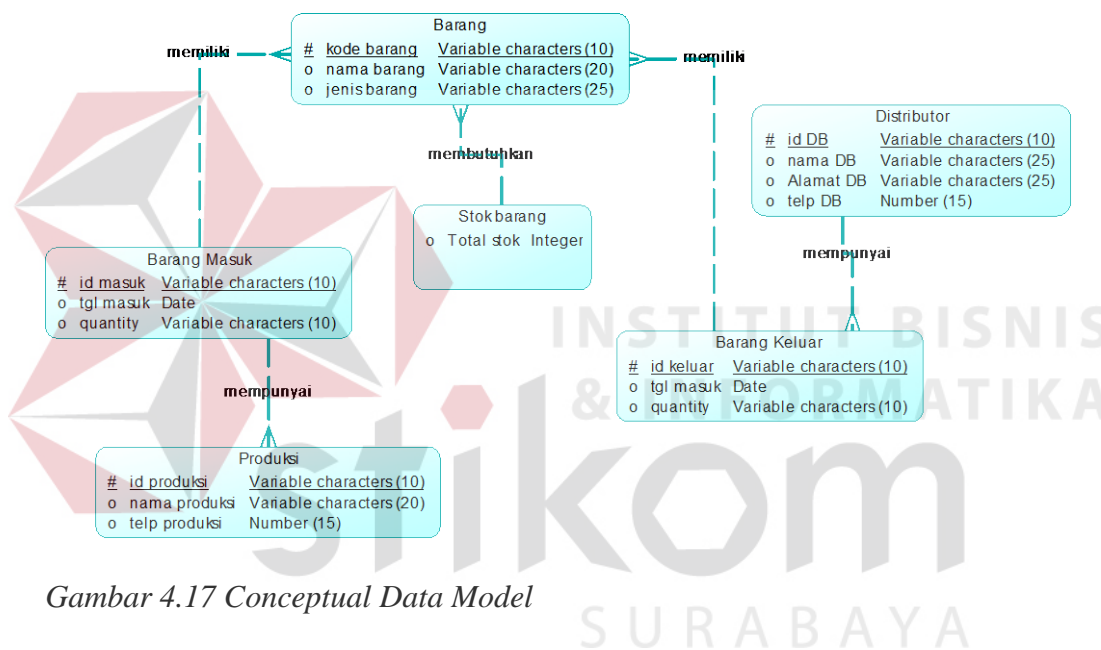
memiliki

Barang

| | | |
|---|---|---|
| # | kode barang | Variable characters (10) |
| o | nama barang | Variable characters (20) |
| o | jenis barang | Variable characters (25) |

memiliki

membutuhkan

Distributor

| | | |
|---|---|---|
| # | id DB | Variable characters (10) |
| o | nama DB | Variable characters (25) |
| o | Alamat DB | Variable characters (25) |
| o | telp DB | Number (15) |

Stok barang

o Total stok Integer

mempunyai

Barang Masuk

| | | |
|---|---|---|
| # | id masuk | Variable characters (10) |
| o | tgl masuk | Date |
| o | quantity | Variable characters (10) |

INSTITUT BISNIS & INFORMATIKA

Barang Keluar

| | | |
|---|---|---|
| # | id keluar | Variable characters (10) |
| o | tgl masuk | Date |
| o | quantity | Variable characters (10) |

mempunyai

Produksi

| | | |
|---|---|---|
| # | id produksi | Variable characters (10) |
| o | nama produksi | Variable characters (20) |
| o | telp produksi | Number (15) |

stikom

Gambar 4.17 Conceptual Data Model

SURABAYA